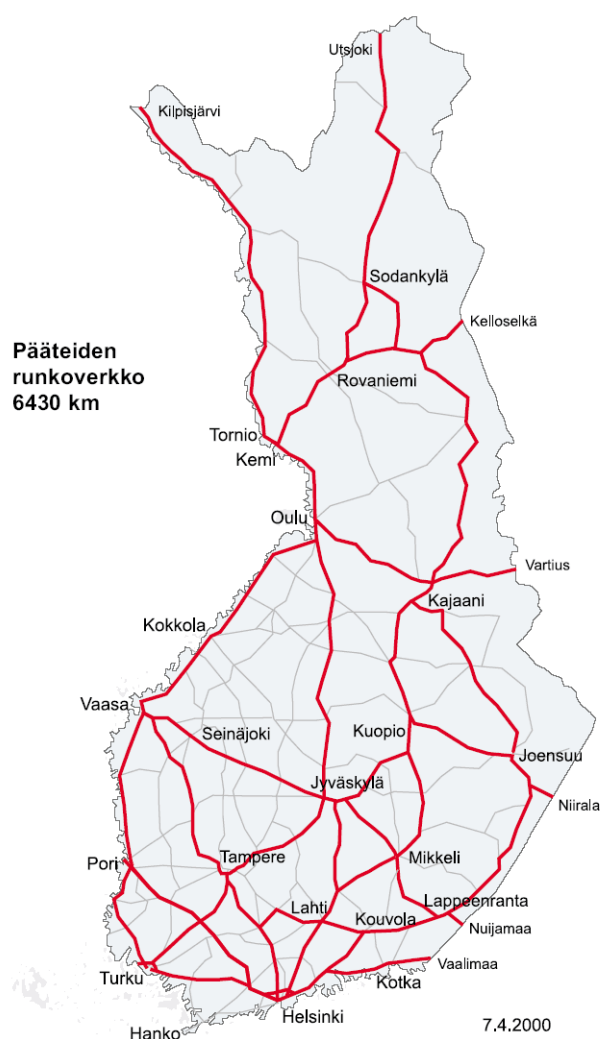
Utsjoki

Kilpisjärvi

Sodankylä

Kelloselkä

Pääteiden runkoverkko 6430 km

Rovaniemi

Tornio

Kemi

Oulu

Vartius

Kajaani

Kokkola

Vaasa

Seinäjoki

Kuopio

Joensuu

Niirala

Jyväskylä

Mikkeli

Pori

Tampere

Lappeenranta

Lahti

Kouvola

Nuijamaa

Vaalimaa

Turku

Kotka

Hanko

Helsinki

7.4.2000